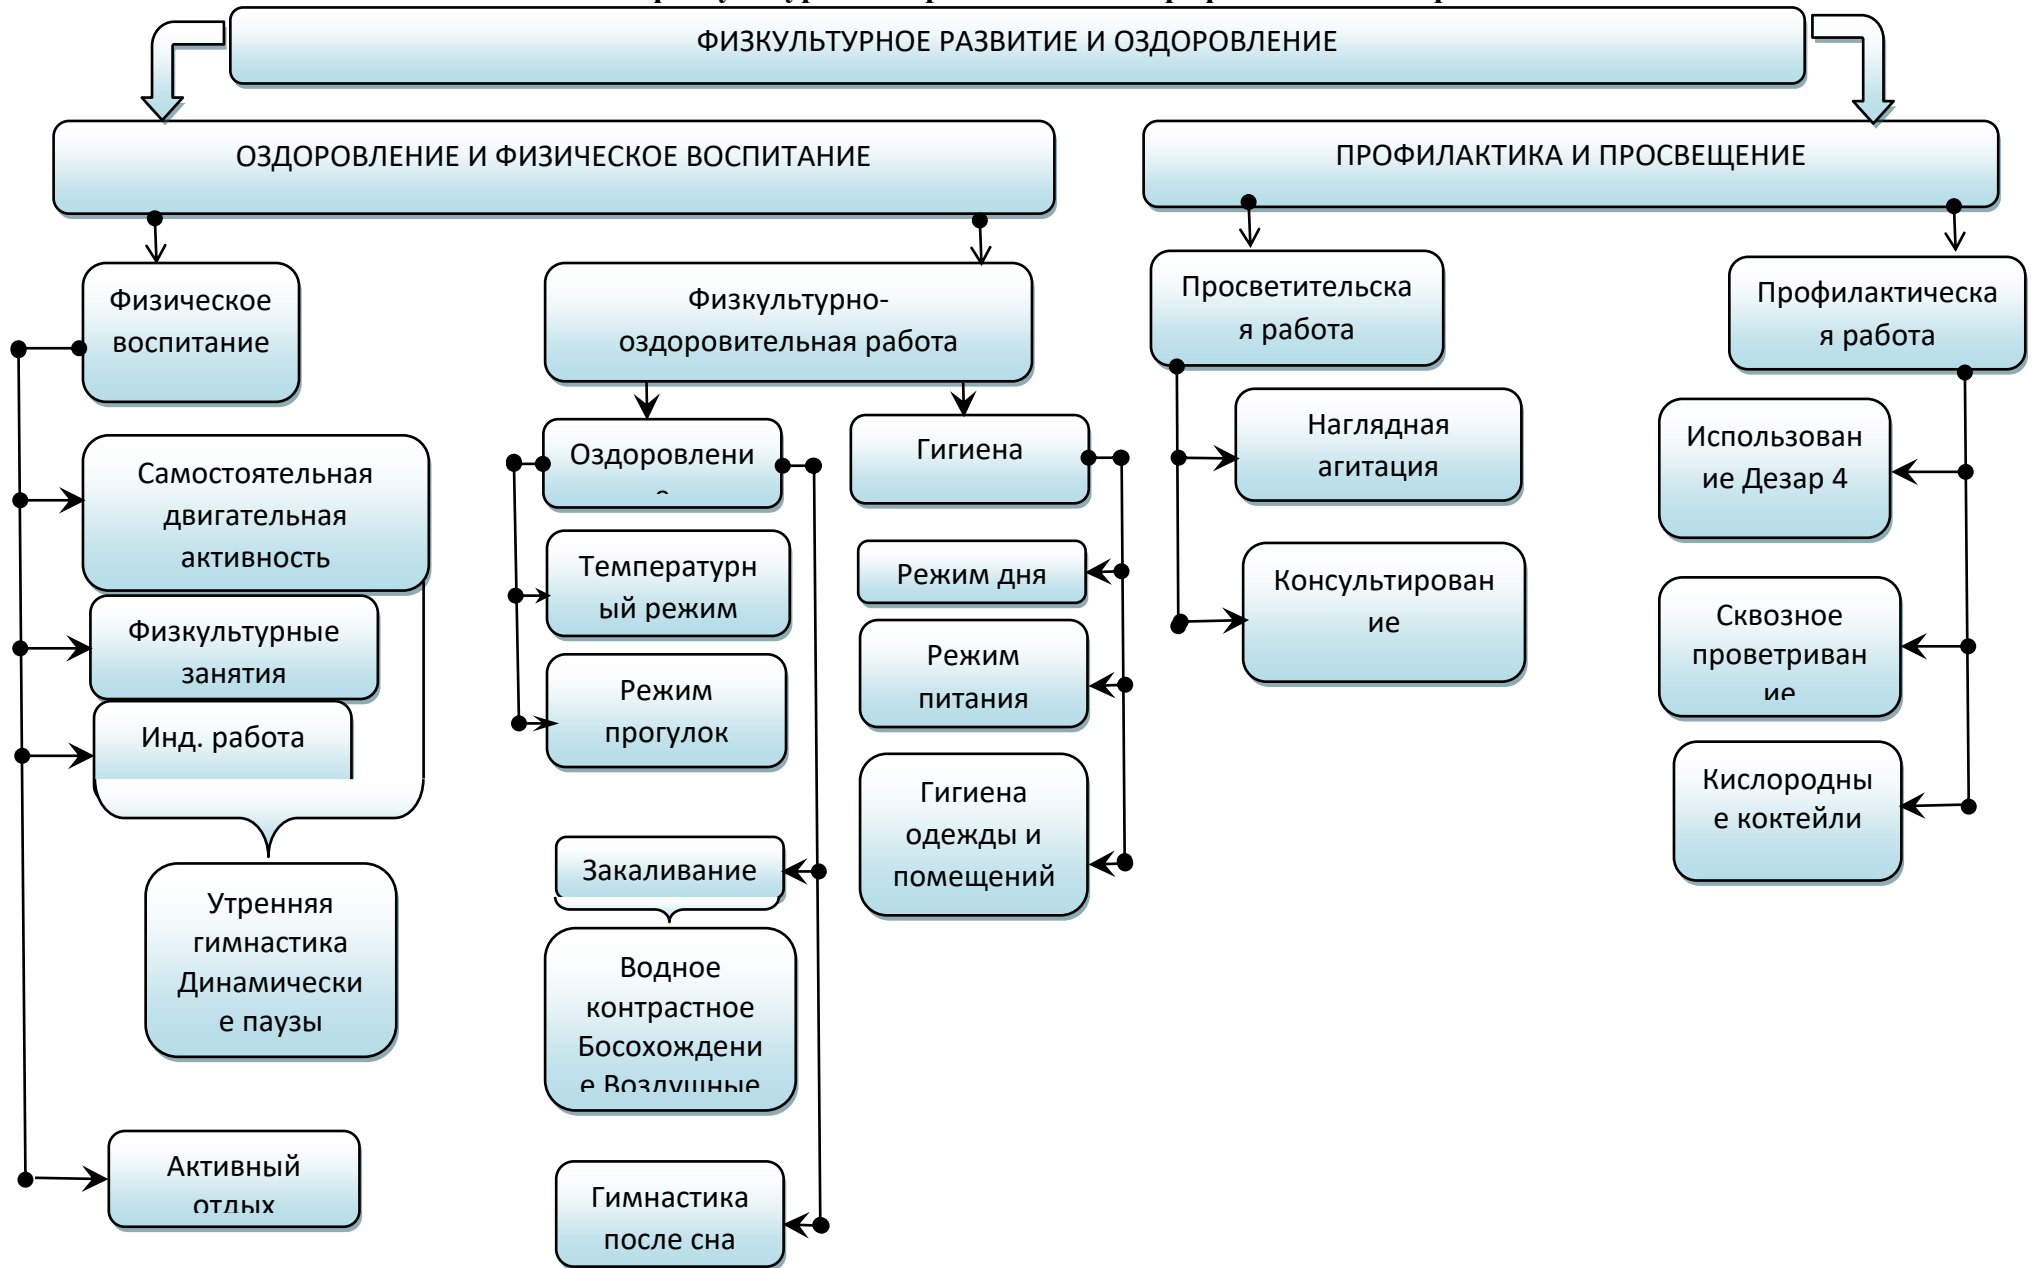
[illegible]

ФИЗКУЛЬТУРНОЕ РАЗВИТИЕ И ОЗДОРОВЛЕНИЕ

ОЗДОРОВЛЕНИЕ И ФИЗИЧЕСКОЕ ВОСПИТАНИЕ

ПРОФИЛАКТИКА И ПРОСВЕЩЕНИЕ

Физическое воспитание

Физкультурно-оздоровительная работа

Просветительская работа

Профилактическая работа

Самостоятельная двигательная активность

Физкультурные занятия

Инд. работа

Утренняя гимнастика Динамические паузы

Активный отдых

Оздоровление

Температурный режим

Режим прогулок

Закаливание

Водное контрастное Босохождение Воздушные

Гимнастика после сна

Гигиена

Режим дня

Режим питания

Гигиена одежды и помещений

Наглядная агитация

Консультирование

Использование Дезар 4

Сквозное проветривание

Кислородные коктейли